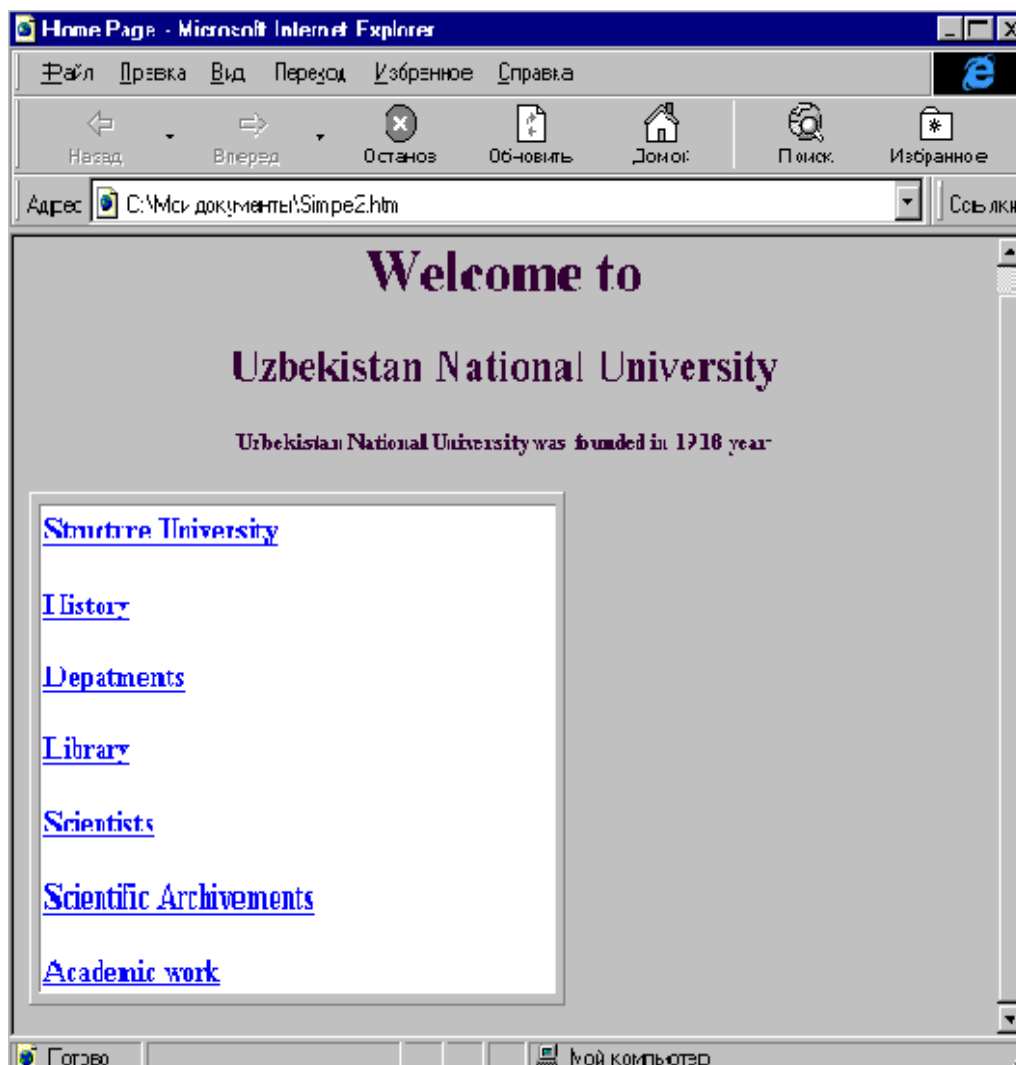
Home Page - Microsoft Internet Explorer

Файл Правка Вид Переход Избранное Справка

Назад Вперед Останов Обновить Домой Поиск Избранное

Адрес C:\Мои документы\Simpe2.htm

Ссылки

Welcome to

Uzbekistan National University

Uzbekistan National University was founded in 1918 year

Structure University

History

Depatments

Library

Scientists

Scientific Archivements

Academic work

Готово

Мой компьютер